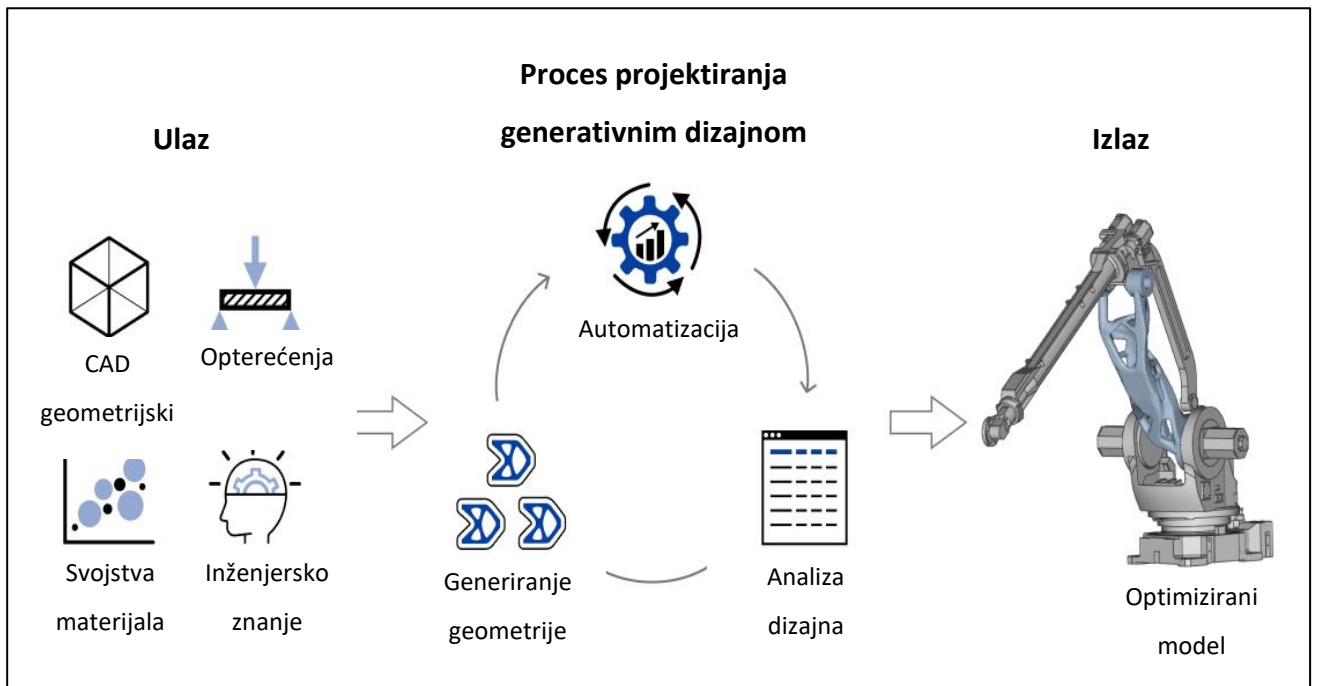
Proces projektiranja generativnim dizajnom

Ulaz

Izlaz

CAD geometrijski

Opterećenja

Svojstva materijala

Inženjersko znanje

Automatizacija

Generiranje geometrije

Analiza dizajna

Optimizirani model